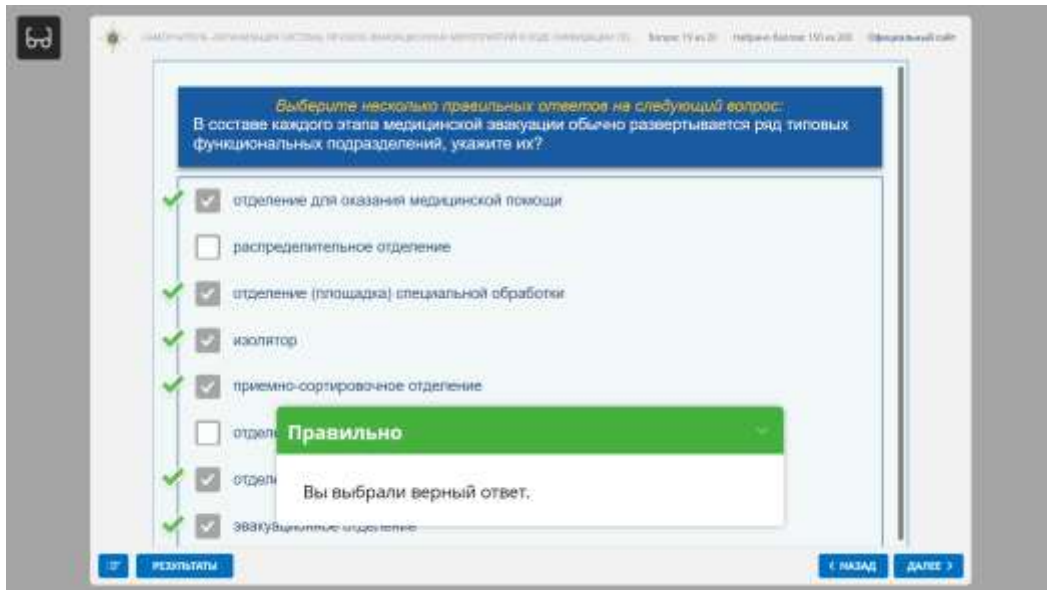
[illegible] Вопрос 15 из 20 Набрано баллов: 150 из 200 Официальный сайт

Выберите несколько правильных ответов на следующий вопрос:
В составе каждого этапа медицинской эвакуации обычно развертывается ряд типовых функциональных подразделений, укажите их?

отделение для оказания медицинской помощи

распределительное отделение

отделение (площадка) специальной обработки

изолятор

приемно-сортировочное отделение

отдел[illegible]

отдел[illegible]

эвакуационное отделение

Правильно

Вы выбрали верный ответ.

РЕЗУЛЬТАТЫ

‹ НАЗАД

ДАЛЕЕ ›